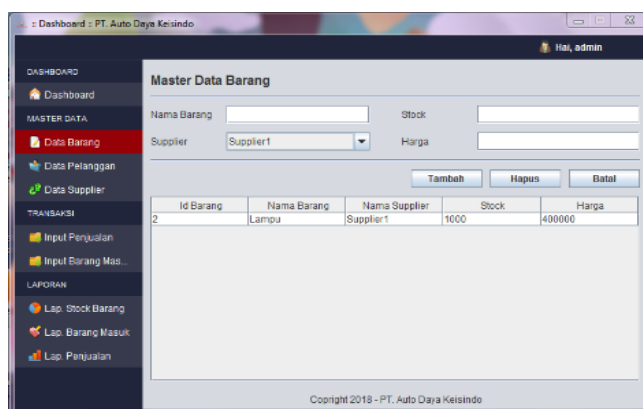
: Dashboard :: PT. Auto Daya Keisindo

Hai, admin

DASHBOARD
Dashboard
MASTER DATA
Data Barang
Data Pelanggan
Data Supplier
TRANSAKSI
Input Penjualan
Input Barang Mas...
LAPORAN
Lap. Stock Barang
Lap. Barang Masuk
Lap. Penjualan

Master Data Barang

Nama Barang
Stock
Supplier Supplier1
Harga

Tambah Hapus Batal

| Id Barang | Nama Barang | Nama Supplier | Stock | Harga |
|---|---|---|---|---|
| 2 | Lampu | Supplier1 | 1000 | 400000 |

Copyright 2018 - PT. Auto Daya Keisindo